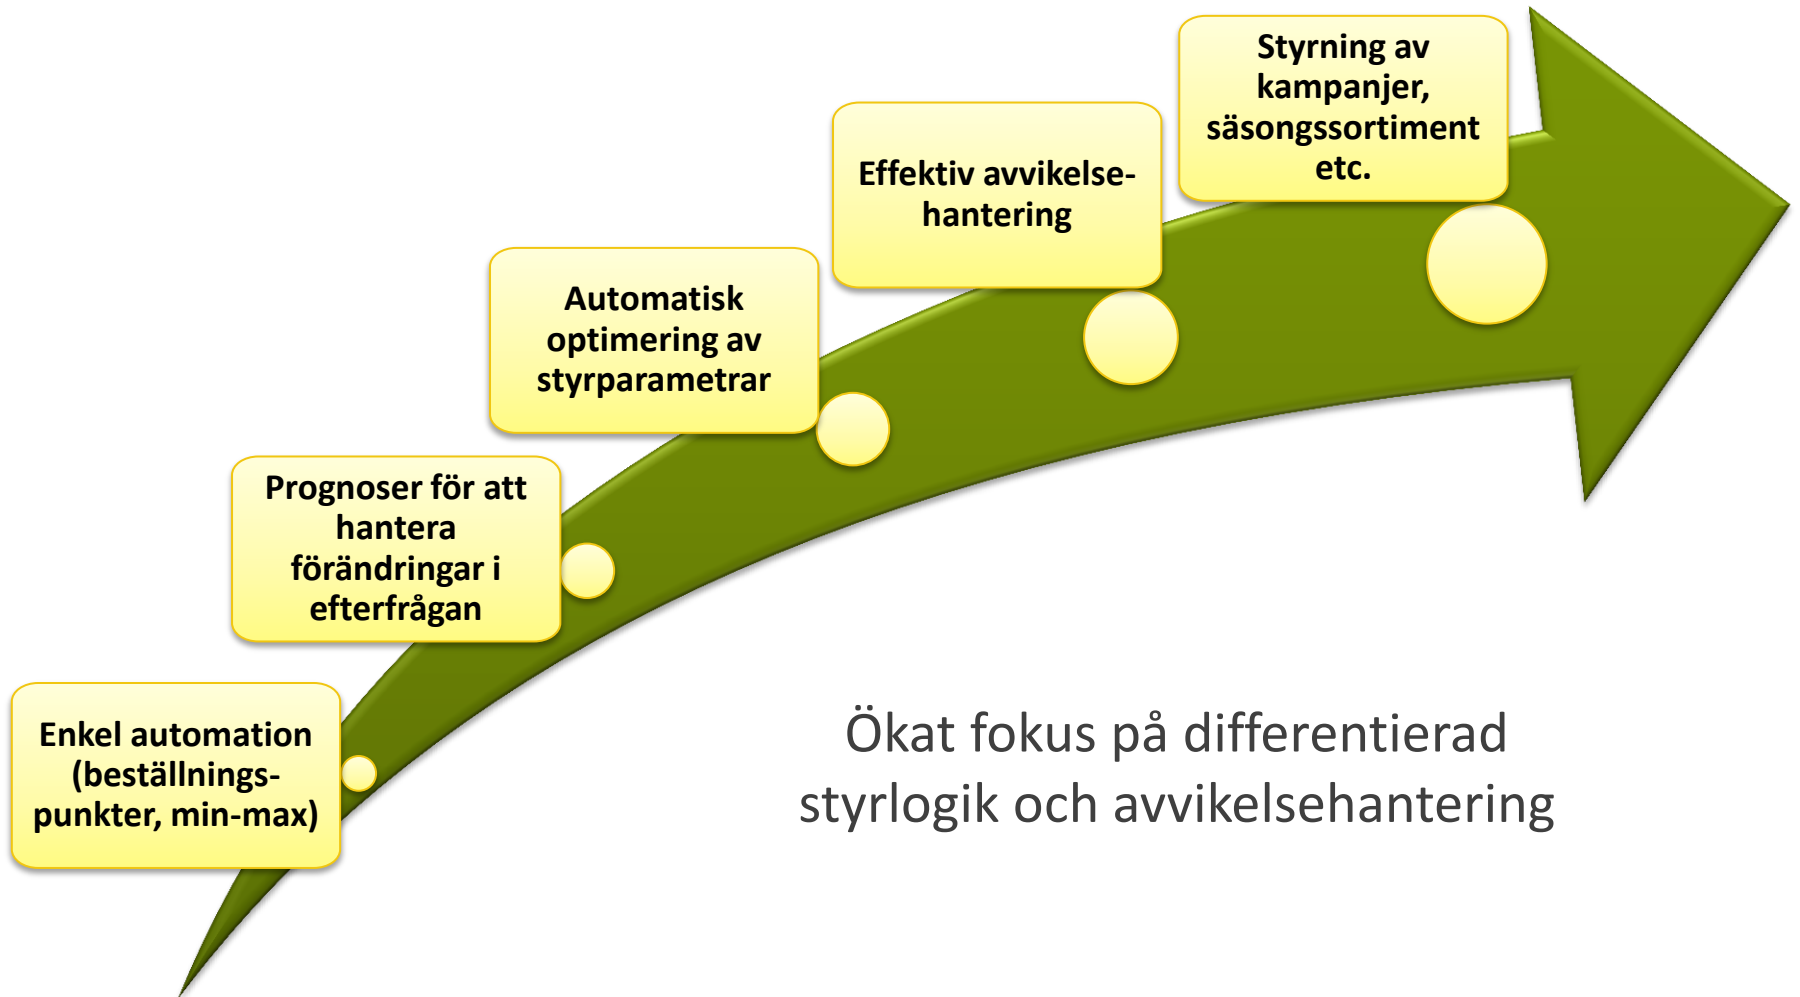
Enkel automation (beställnings-punkter, min-max)

Prognoser för att hantera förändringar i efterfrågan

Automatisk optimering av styrparametrar

Effektiv avvikelse-hantering

Styrning av kampanjer, säsongssortiment etc.

Ökat fokus på differentierad styrlogik och avvikelsehantering